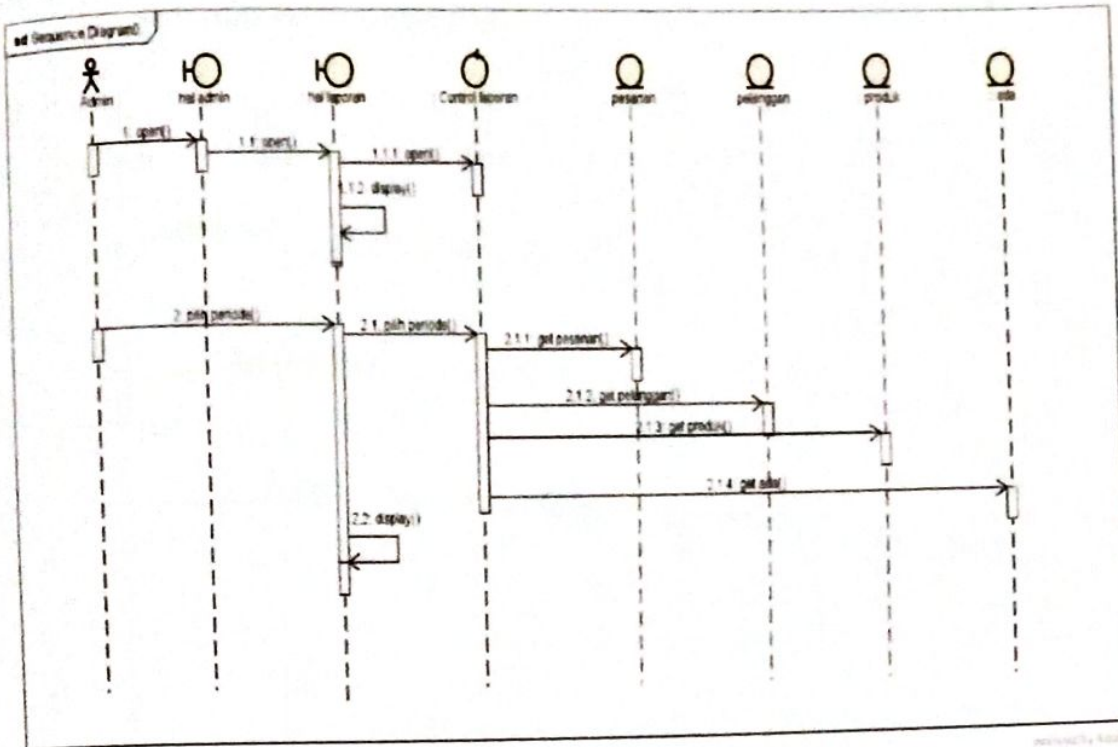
sd Sequence Diagram

Admin

hal admin

hal laporan

Control laporan

pesanan

pelanggan

produk

sale

1: open()

1.1: open()

1.1.1: open()

1.1.2: display()

2: pilih periode()

2.1: pilih periode()

2.1.1: get pesanan()

2.1.2: get pelanggan()

2.1.3: get produk()

2.1.4: get sale()

2.2: display()